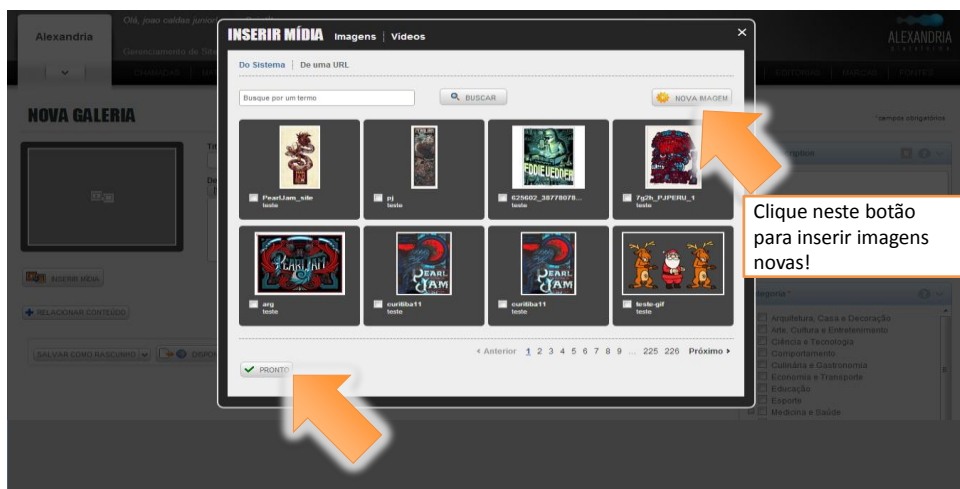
Alexandria

Olá, joao caldas junior

Gerenciamento de Site

NOVA GALERIA

INSERIR MÍDIA

+ RELACIONAR CONTEÚDO

SALVAR COMO RASCUNHO

ALEXANDRIA

EDITORIAL | ENQUETES | POSTERS

*campos obrigatórios

Categoria *

Arquitetura, Casa e Decoração
Arte, Cultura e Entretenimento
Ciência e Tecnologia
Comportamento
Culinária e Gastronomia
Economia e Transporte
Educação
Esporte
Medicina e Saúde

INSERIR MÍDIA Imagens | Vídeos

Do Sistema | De uma URL

Busque por um termo

BUSCAR

NOVA IMAGEM

PearlJam_site
teste

pj
teste

625602_38778078...
teste

7g2h_PJPERU_1
teste

arg
teste

curitiba11
teste

curitiba11
teste

teste-gif
teste

‹ Anterior 1 2 3 4 5 6 7 8 9 ... 225 226 Próximo ›

PRONTO

Clique neste botão para inserir imagens novas!